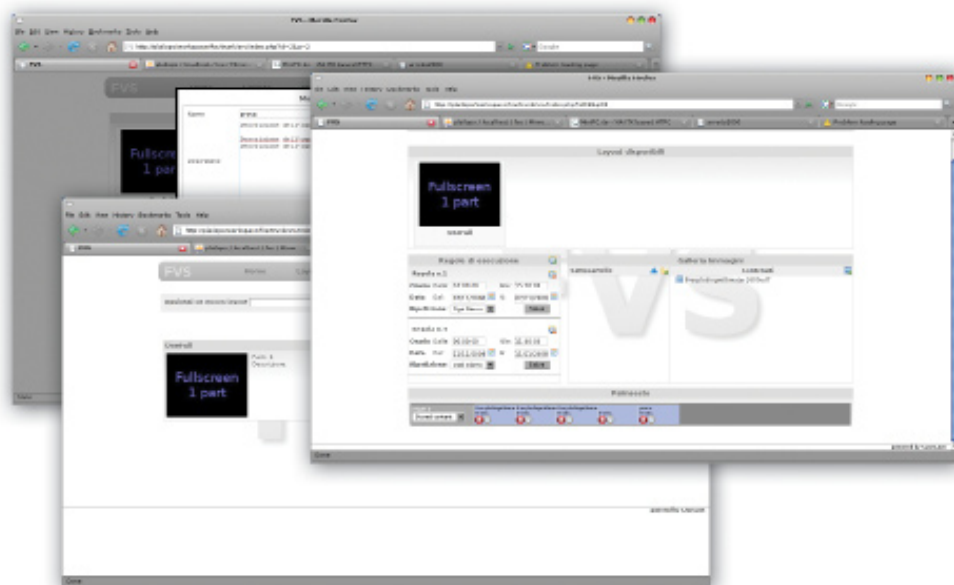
FVS - Mozilla Firefox

FVS

Fullscreen 1 part

Fullscreen 1 part

FVS

Fullscreen 1 part

FVS - Mozilla Firefox

Layout disponibili

Fullscreen 1 part

Regole di esecuzione

Galleria Immagini

Palinsesto

FVS

Fullscreen 1 part